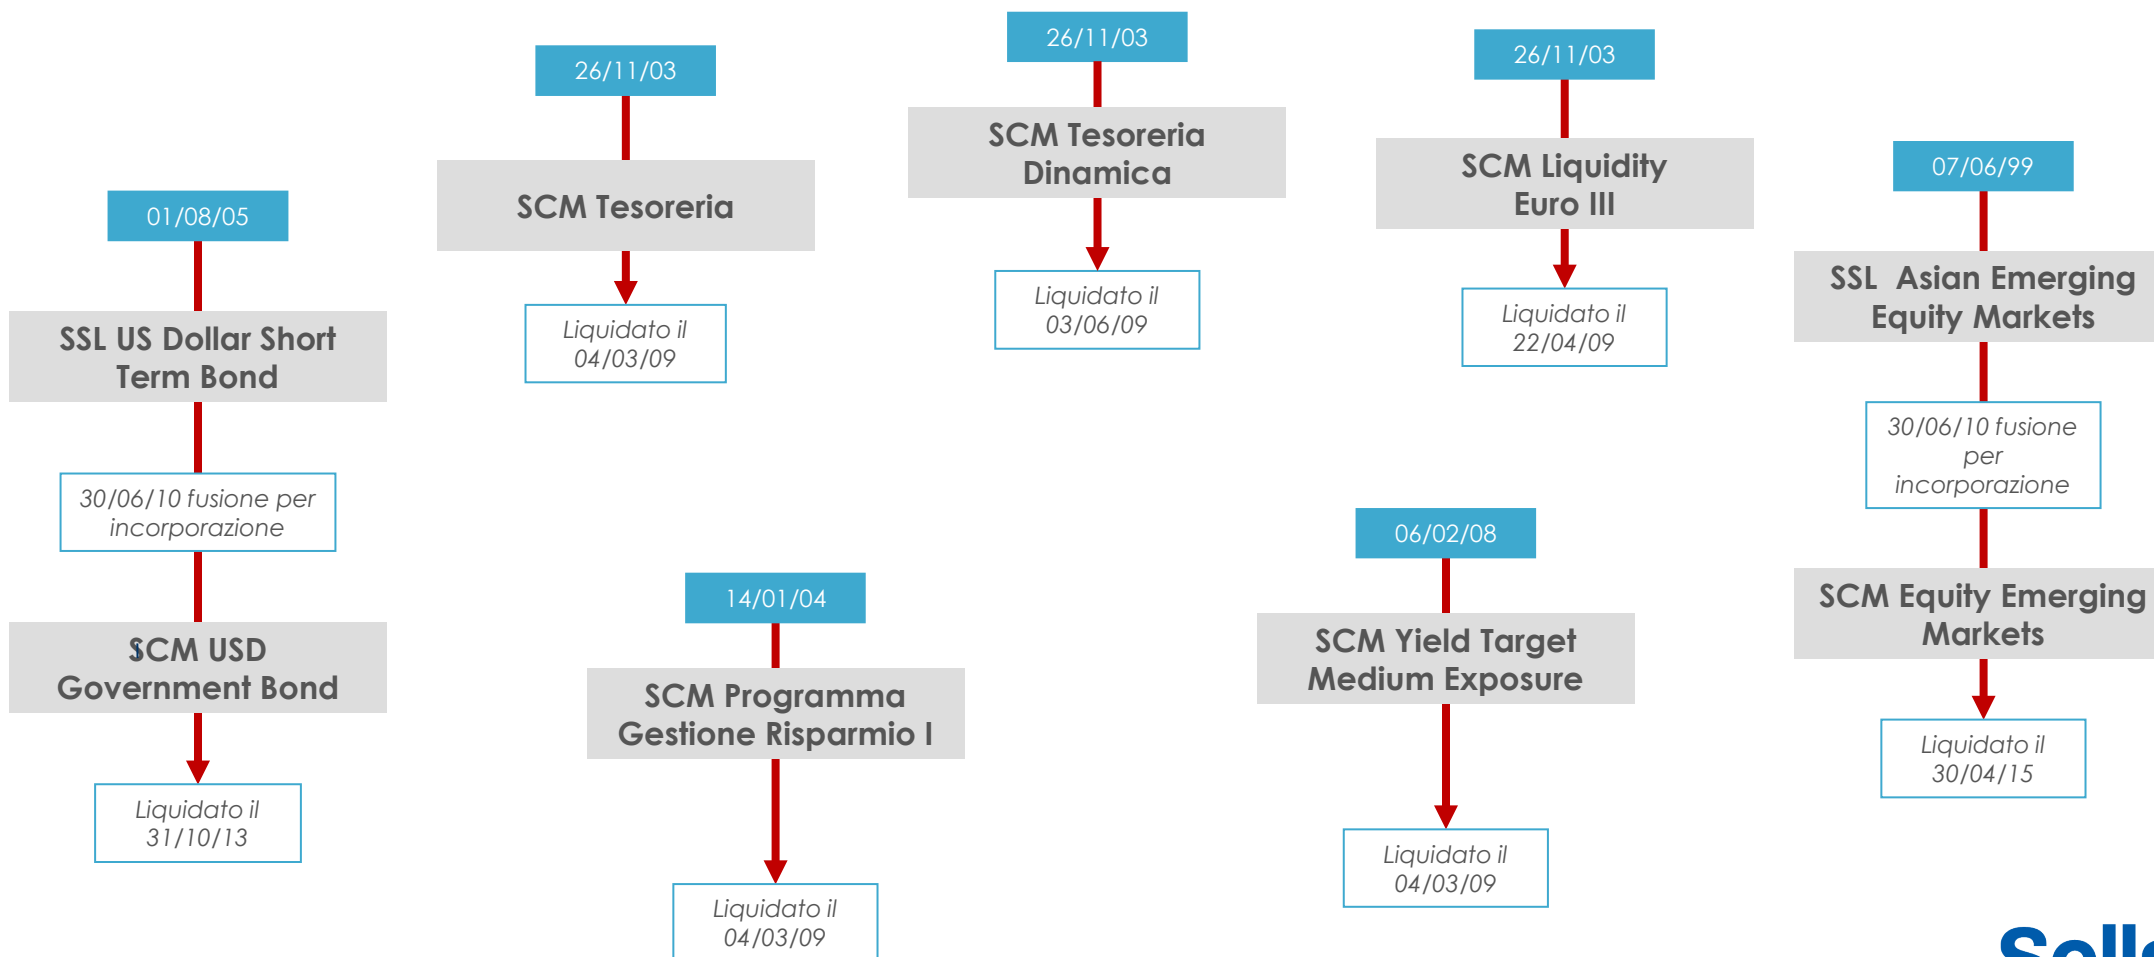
01/08/05

SSL US Dollar Short Term Bond

30/06/10 fusione per incorporazione

SCM USD Government Bond

Liquidato il 31/10/13

26/11/03

SCM Tesoreria

Liquidato il 04/03/09

14/01/04

SCM Programma Gestione Risparmio I

Liquidato il 04/03/09

26/11/03

SCM Tesoreria Dinamica

Liquidato il 03/06/09

26/11/03

SCM Liquidity Euro III

Liquidato il 22/04/09

06/02/08

SCM Yield Target Medium Exposure

Liquidato il 04/03/09

07/06/99

SSL Asian Emerging Equity Markets

30/06/10 fusione per incorporazione

SCM Equity Emerging Markets

Liquidato il 30/04/15

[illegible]